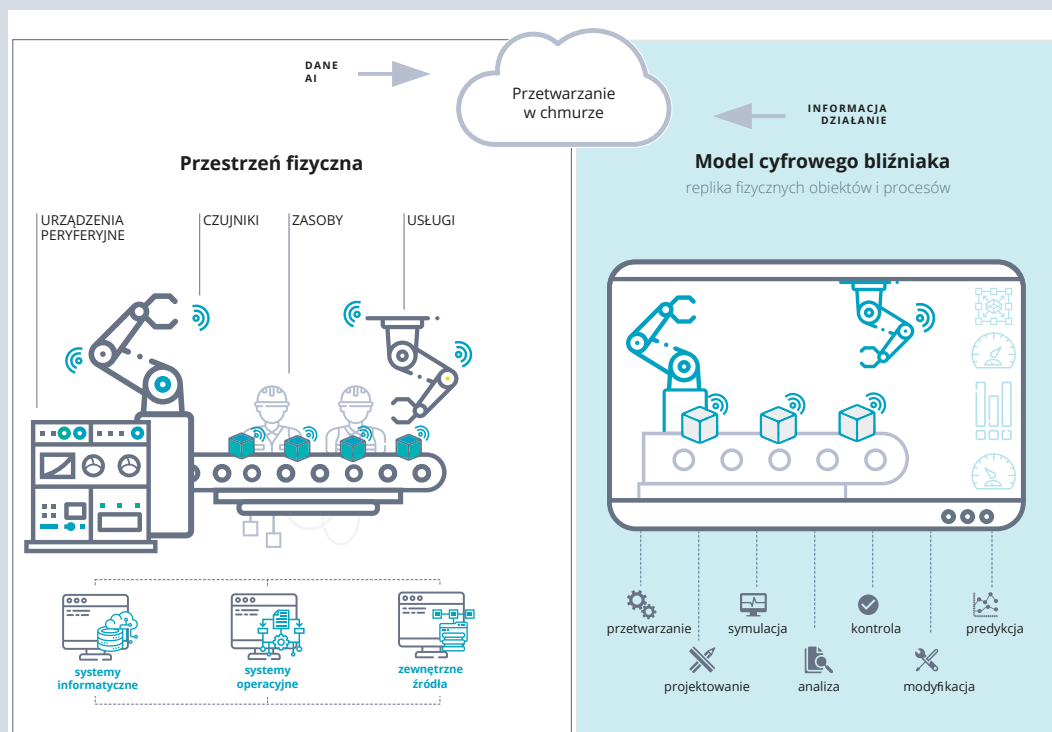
DANE
AI

Przetwarzanie w chmurze

INFORMACJA
DZIAŁANIE

Przestrzeń fizyczna

URZĄDZENIA PERYFERYJNE

CZUJNIKI

ZASOBY

USŁUGI

systemy informatyczne

systemy operacyjne

zewnętrzne źródła

Model cyfrowego bliźniaka

replika fizycznych obiektów i procesów

przetwarzanie

symulacja

kontrola

predykcja

projektowanie

analiza

modyfikacja